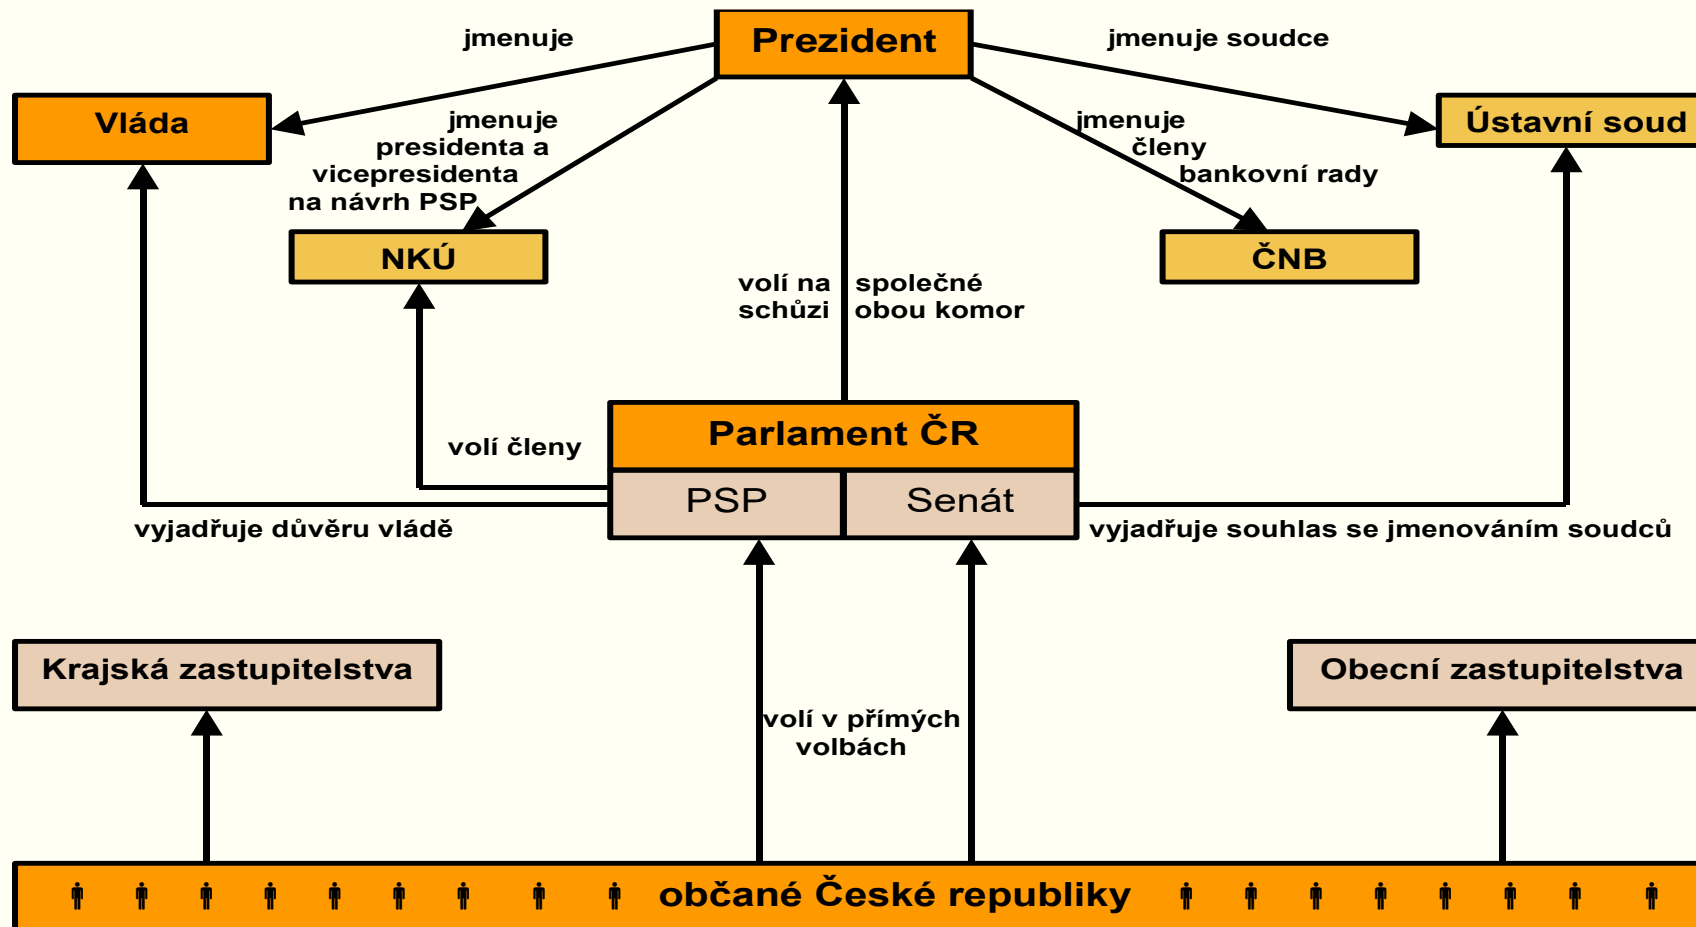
Prezident

jmenuje

jmenuje soudce

Vláda

jmenuje presidenta a vicepresidenta na návrh PSP

jmenuje členy bankovní rady

Ústavní soud

NKÚ

ČNB

volí na schůzi

společné obou komor

volí členy

Parlament ČR

PSP

Senát

vyjadřuje důvěru vládě

vyjadřuje souhlas se jmenováním soudců

Krajská zastupitelstva

Obecní zastupitelstva

volí v přímých volbách

občané České republiky